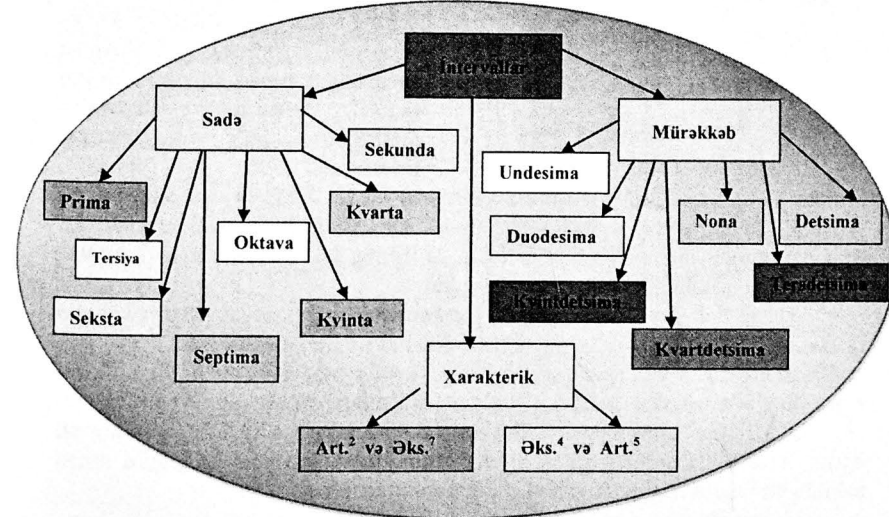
İntervallar

Sadə

Mürəkkəb

Sekunda

Undesima

Prima

Kvarta

Nona

Detsima

Tersiya

Oktava

Duodesima

Kvintdetsima

Tersdetsima

Seksta

Kvinta

Septima

Kvartdetsima

Xarakterik

Art.$^2$ və Əks.$^7$

Əks.$^4$ və Art.$^5$